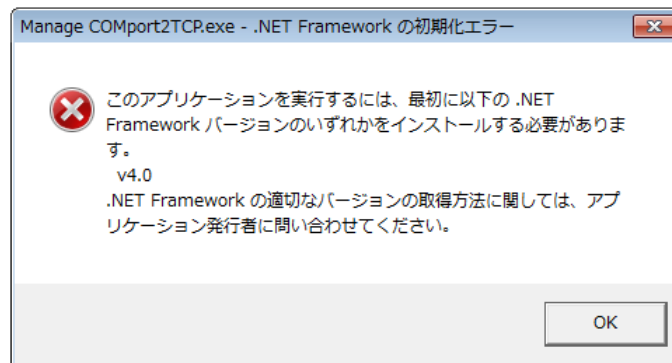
Manage COMport2TCP.exe - .NET Framework の初期化エラー

このアプリケーションを実行するには、最初に以下の .NET Framework バージョンのいずれかをインストールする必要があります。
v4.0
.NET Framework の適切なバージョンの取得方法に関しては、アプリケーション発行者に問い合わせてください。

OK